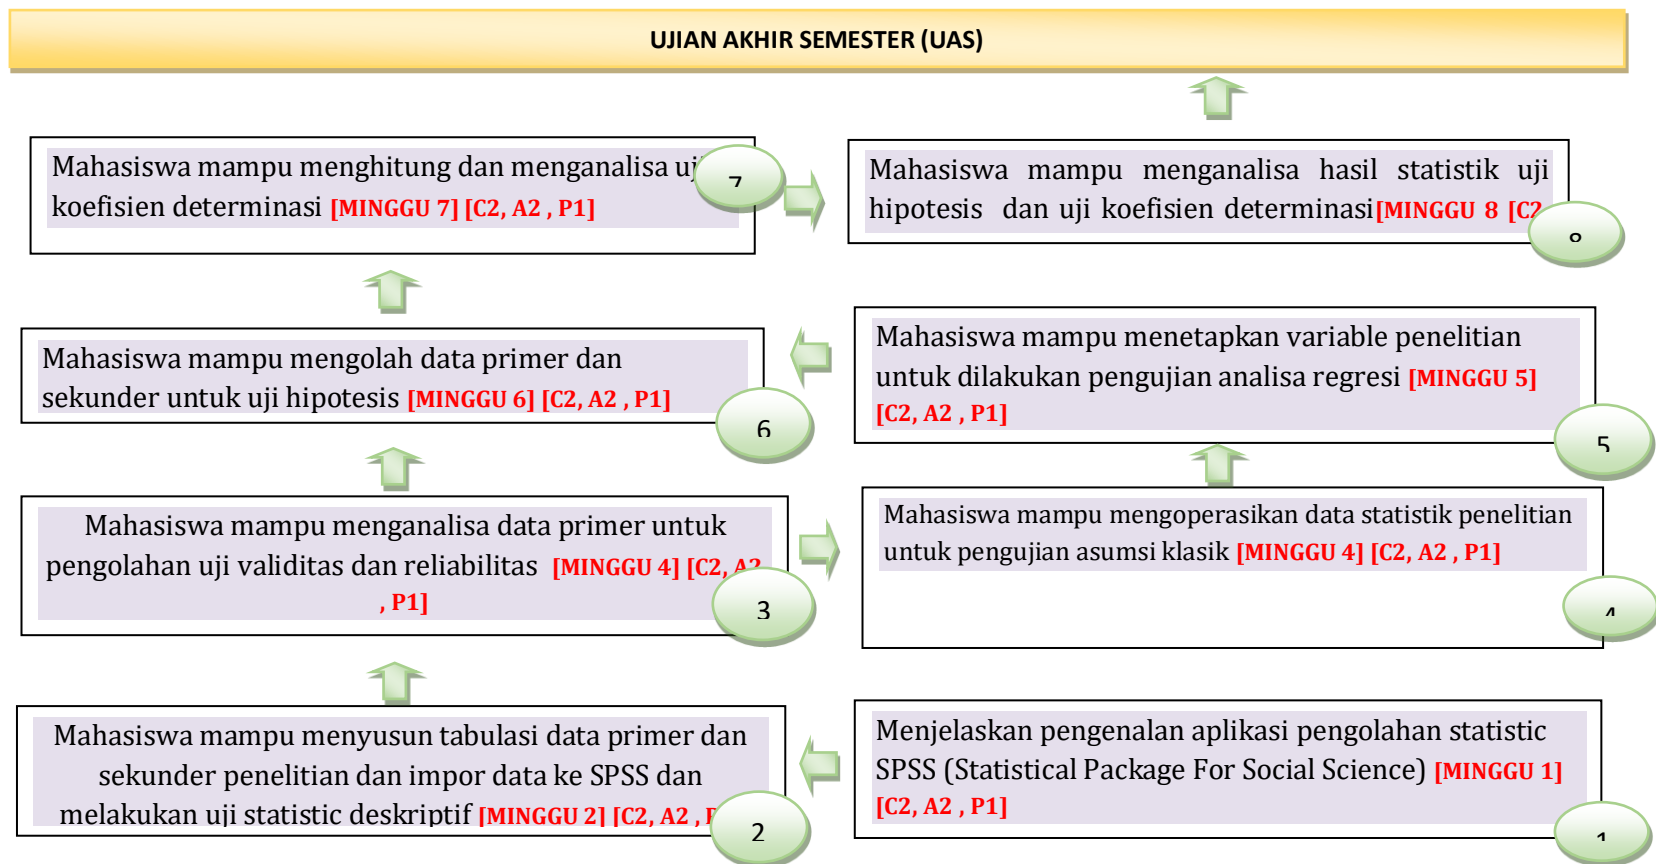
UJIAN AKHIR SEMESTER (UAS)

Mahasiswa mampu menghitung dan menganalisa uji koefisien determinasi [MINGGU 7] [C2, A2 , P1]

7

Mahasiswa mampu menganalisa hasil statistik uji hipotesis dan uji koefisien determinasi [MINGGU 8 [C2

8

Mahasiswa mampu mengolah data primer dan sekunder untuk uji hipotesis [MINGGU 6] [C2, A2 , P1]

6

Mahasiswa mampu menetapkan variable penelitian untuk dilakukan pengujian analisa regresi [MINGGU 5] [C2, A2 , P1]

5

Mahasiswa mampu menganalisa data primer untuk pengolahan uji validitas dan reliabilitas [MINGGU 4] [C2, A2 , P1]

3

Mahasiswa mampu mengoperasikan data statistik penelitian untuk pengujian asumsi klasik [MINGGU 4] [C2, A2 , P1]

4

Mahasiswa mampu menyusun tabulasi data primer dan sekunder penelitian dan impor data ke SPSS dan melakukan uji statistic deskriptif [MINGGU 2] [C2, A2 , P

2

Menjelaskan pengenalan aplikasi pengolahan statistic SPSS (Statistical Package For Social Science) [MINGGU 1] [C2, A2 , P1]

1